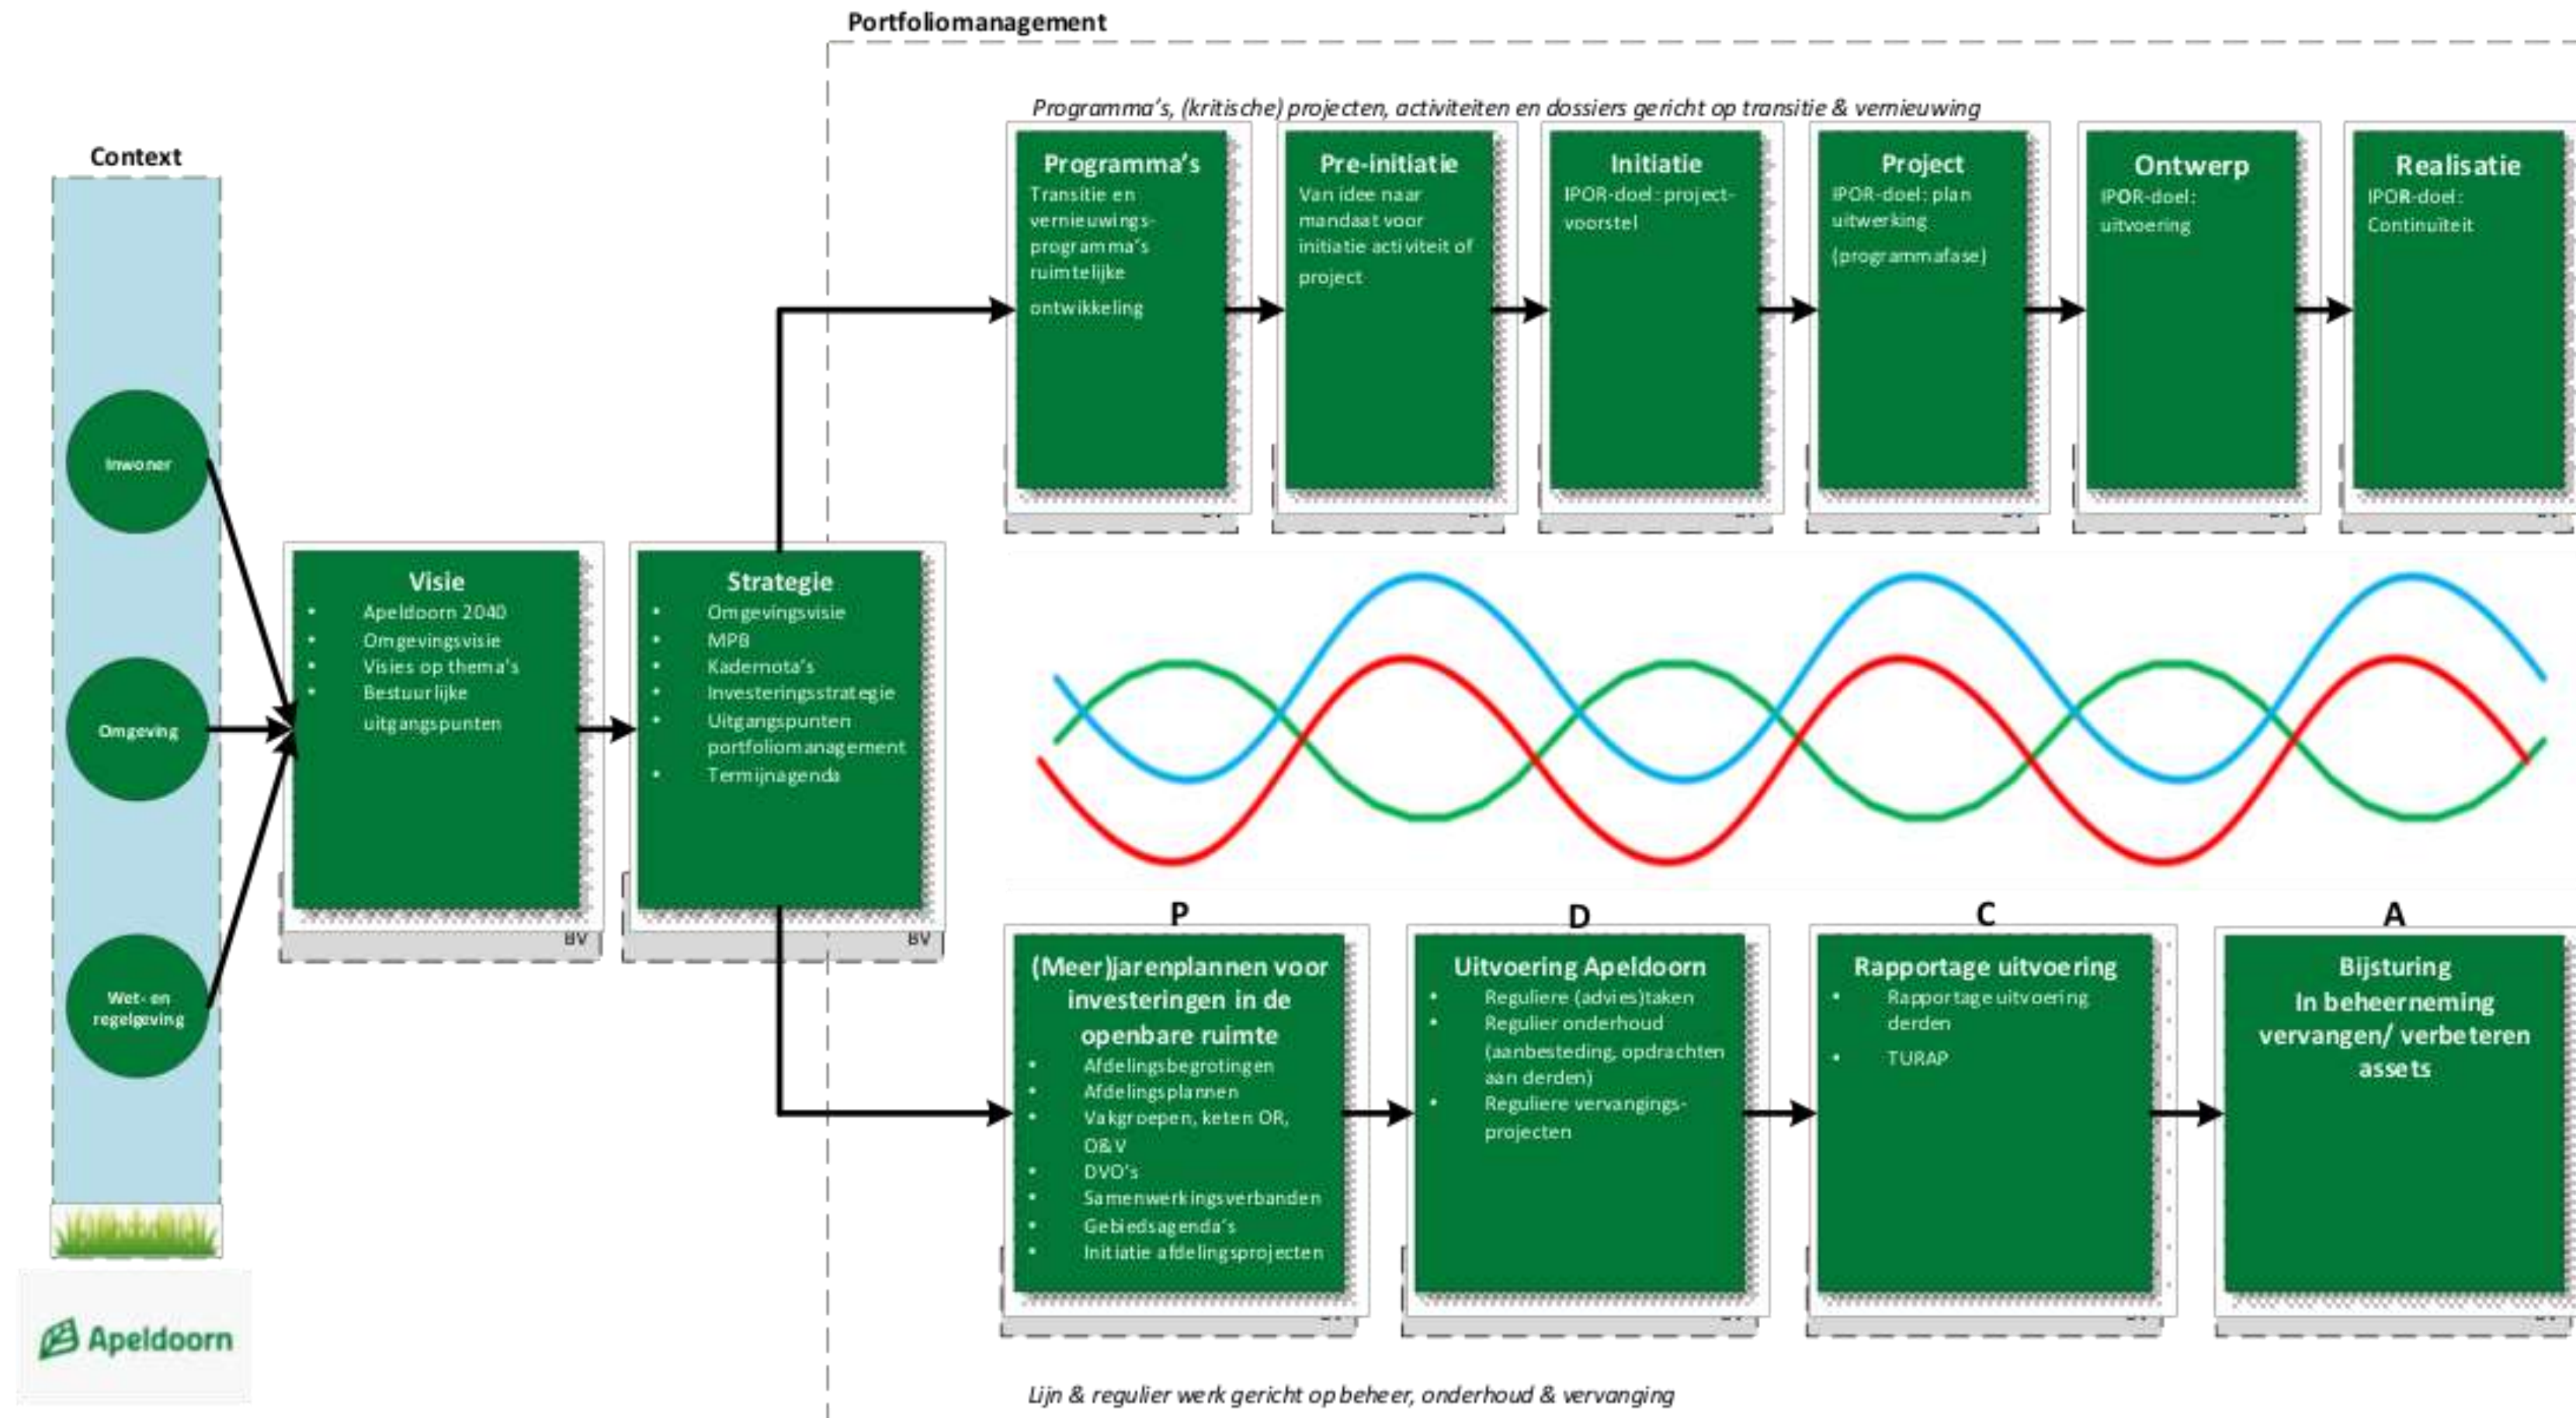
Portfoliomanagement

Programma's, (kritische) projecten, activiteiten en dossiers gericht op transitie & vernieuwing

Context

Inwoner

Omgeving

Wet- en regelgeving

Apeldoorn

Visie
• Apeldoorn 2040
• Omgevingsvisie
• Visies op thema's
• Bestuurlijke uitgangspunten

BV

Strategie
• Omgevingsvisie
• MPB
• Kadernota's
• Investeringsstrategie
• Uitgangspunten portfoliomanagement
• Termijnagenda

BV

Programma's
Transitie en vernieuwingsprogramma's ruimtelijke ontwikkeling

Pre-initiatie
Van idee naar mandaat voor initiatie activiteit of project

Initiatie
IPOR-doel: projectvoorstel

Project
IPOR-doel: plan uitwerking (programmafase)

Ontwerp
IPOR-doel: uitvoering

Realisatie
IPOR-doel: Continuiteit

P

(Meer)jarenplannen voor investeringen in de openbare ruimte
• Afdelingsbegrotingen
• Afdelingsplannen
• Vakgroepen, keten OR, O&V
• DVO's
• Samenwerkingsverbanden
• Gebiedsagenda's
• Initiatie afdelingsprojecten

D

Uitvoering Apeldoorn
• Reguliere (advies)taken
• Regulier onderhoud (aanbesteding, opdrachten aan derden)
• Reguliere vervangingsprojecten

C

Rapportage uitvoering
• Rapportage uitvoering derden
• TURAP

A

Bijsturing
In beheerneming vervangen/ verbeteren assets

Lijn & regulier werk gericht op beheer, onderhoud & vervanging